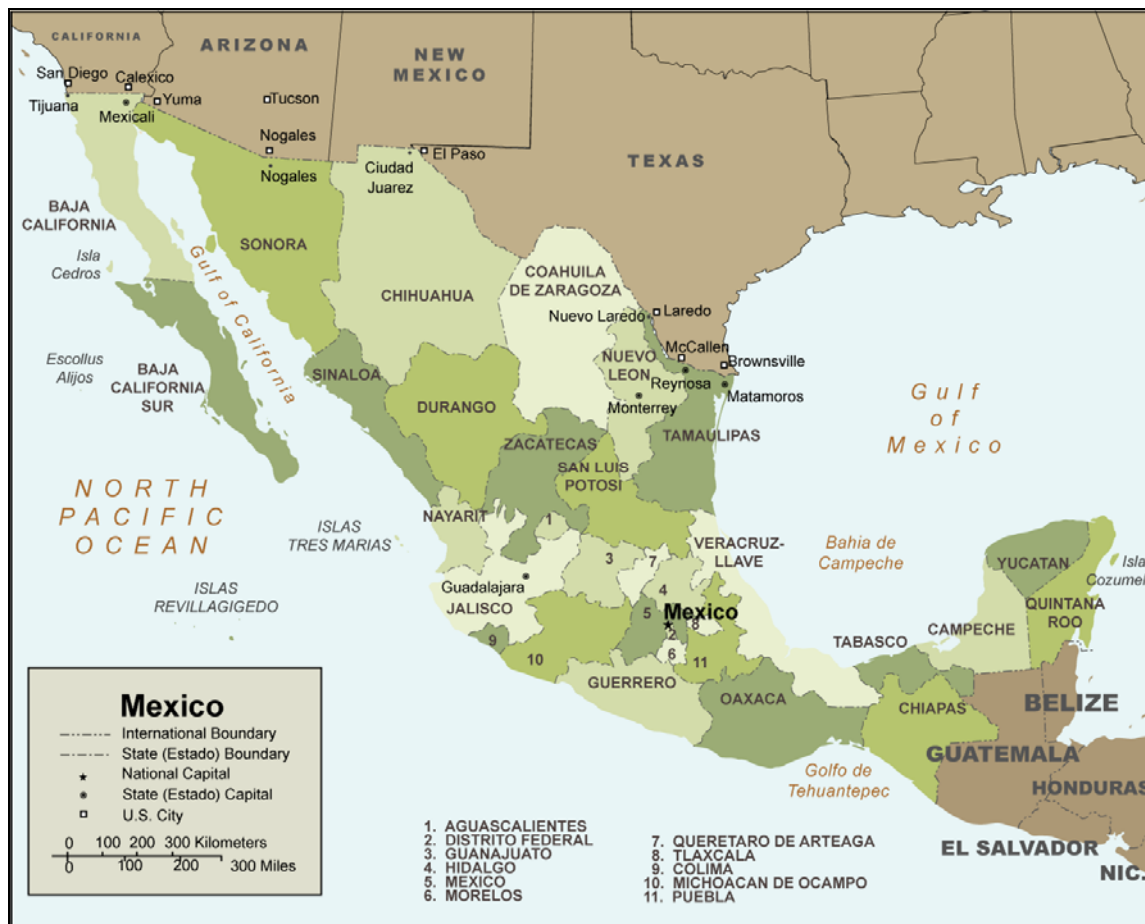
CALIFORNIA
ARIZONA
NEW MEXICO
San Diego
Calexico
Tijuana
Mexicali
Yuma
Tucson
Nogales
Nogales
El Paso
Ciudad Juarez
TEXAS
BAJA CALIFORNIA
Isla Cedros
Gulf of California
SONORA
CHIHUAHUA
COAHUILA DE ZARAGOZA
Nuevo Laredo
Laredo
McCallen
Brownsville
NUEVO LEON
Reynosa
Matamoros
Monterrey
Escollus Alijos
BAJA CALIFORNIA SUR
SINALOA
DURANGO
ZACATECAS
SAN LUIS POTOSI
TAMAULIPAS
Gulf of Mexico
NORTH PACIFIC OCEAN
ISLAS TRES MARIAS
NAYARIT
1
3
7
VERACRUZ-LLAVE
Bahia de Campeche
YUCATAN
Isla Cozumel
ISLAS REVILLAGIGEDO
Guadalajara
JALISCO
4
5
Mexico
8
2
6
11
9
10
QUINTANA ROO
CAMPECHE
TABASCO
GUERRERO
OAXACA
CHIAPAS
BELIZE
GUATEMALA
HONDURAS
Golfo de Tehuantepec
EL SALVADOR
NIC.

Mexico
International Boundary
State (Estado) Boundary
National Capital
State (Estado) Capital
U.S. City
0 100 200 300 Kilometers
0 100 200 300 Miles

1. AGUASCALIENTES
2. DISTRITO FEDERAL
3. GUANAJUATO
4. HIDALGO
5. MEXICO
6. MORELOS
7. QUERETARO DE ARTEAGA
8. TLAXCALA
9. COLIMA
10. MICHOACAN DE OCAMPO
11. PUEBLA